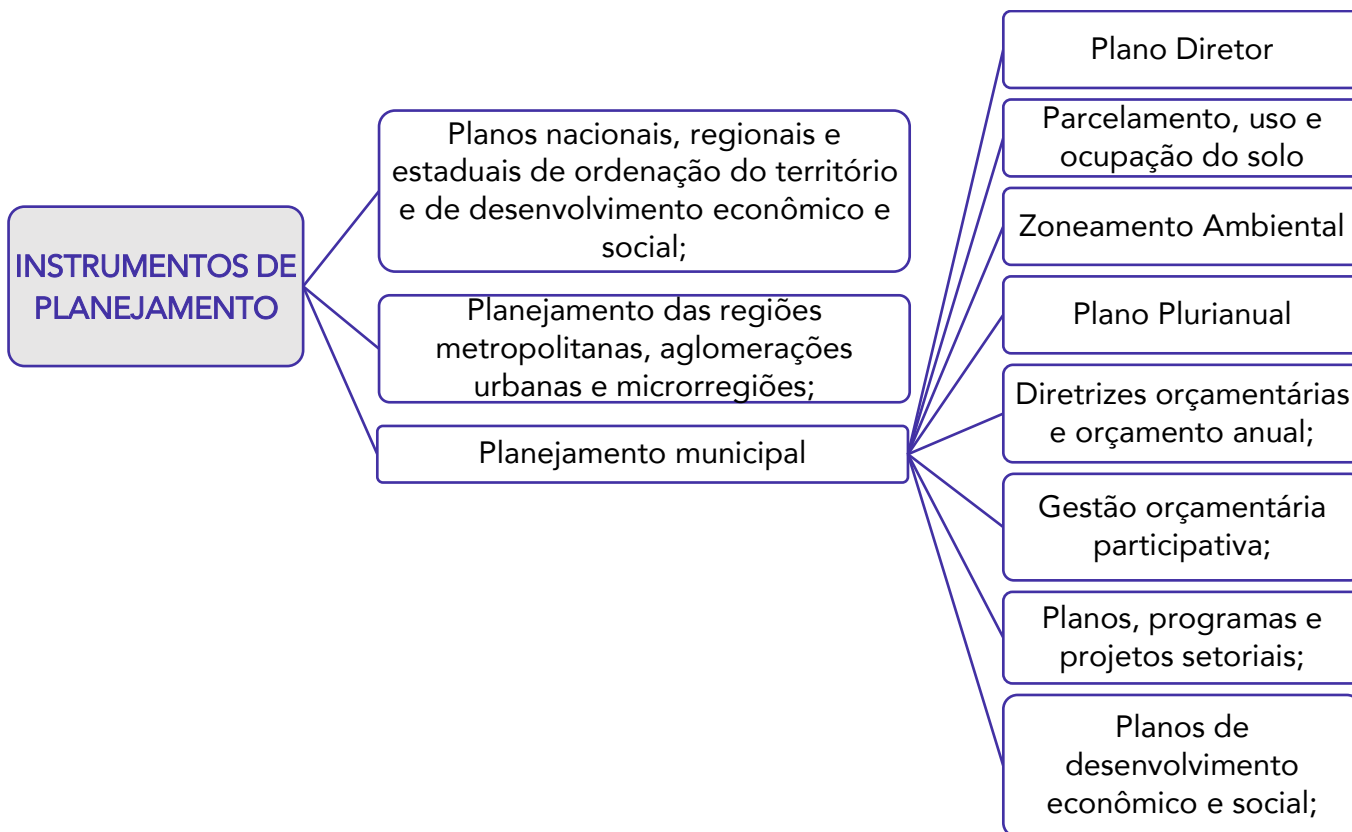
INSTRUMENTOS DE PLANEJAMENTO

Planos nacionais, regionais e estaduais de ordenação do território e de desenvolvimento econômico e social;

Planejamento das regiões metropolitanas, aglomerações urbanas e microrregiões;

Planejamento municipal

Plano Diretor

Parcelamento, uso e ocupação do solo

Zoneamento Ambiental

Plano Plurianual

Diretrizes orçamentárias e orçamento anual;

Gestão orçamentária participativa;

Planos, programas e projetos setoriais;

Planos de desenvolvimento econômico e social;